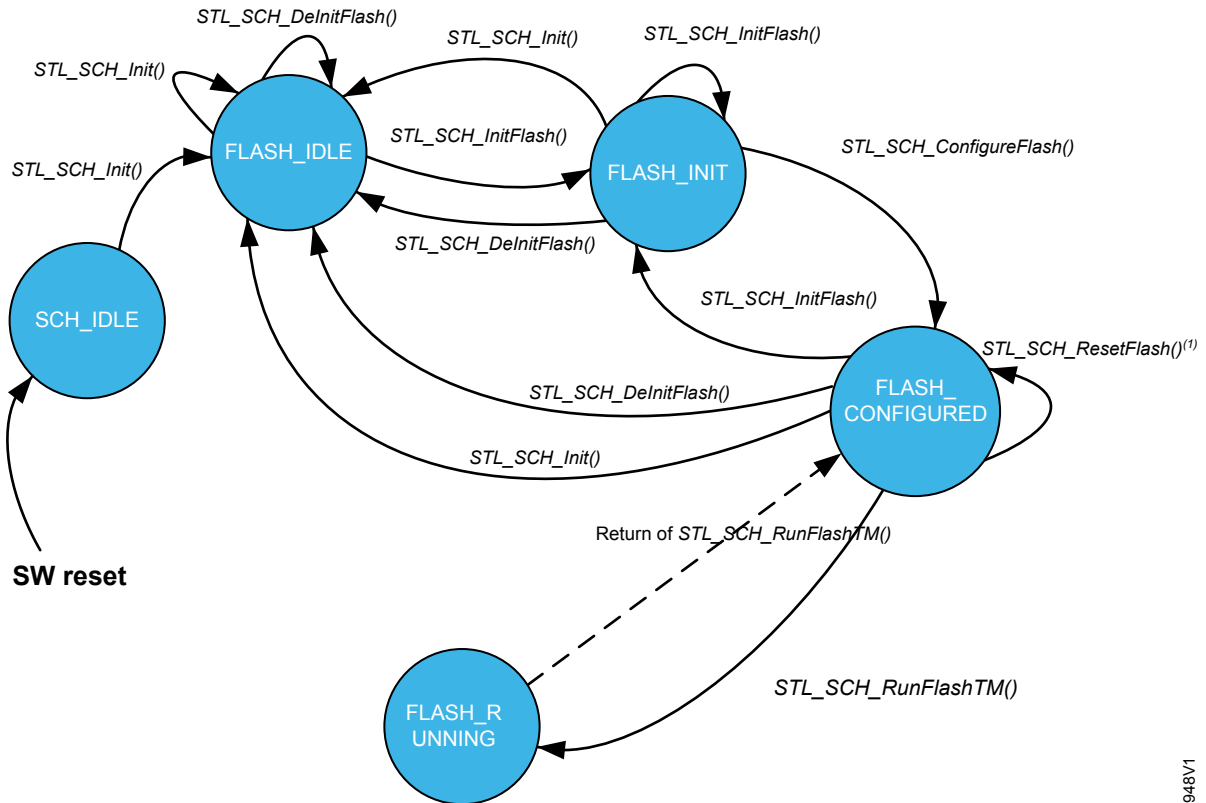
STL_SCH_DeInitFlash()

STL_SCH_Init()

STL_SCH_InitFlash()

STL_SCH_Init()

FLASH_IDLE

STL_SCH_InitFlash()

FLASH_INIT

STL_SCH_ConfigureFlash()

STL_SCH_Init()

STL_SCH_DeInitFlash()

SCH_IDLE

STL_SCH_InitFlash()

STL_SCH_ResetFlash()$^{(1)}$

STL_SCH_DeInitFlash()

FLASH_ CONFIGURED

STL_SCH_Init()

Return of STL_SCH_RunFlashTM()

SW reset

STL_SCH_RunFlashTM()

FLASH_R UNNING

948V1